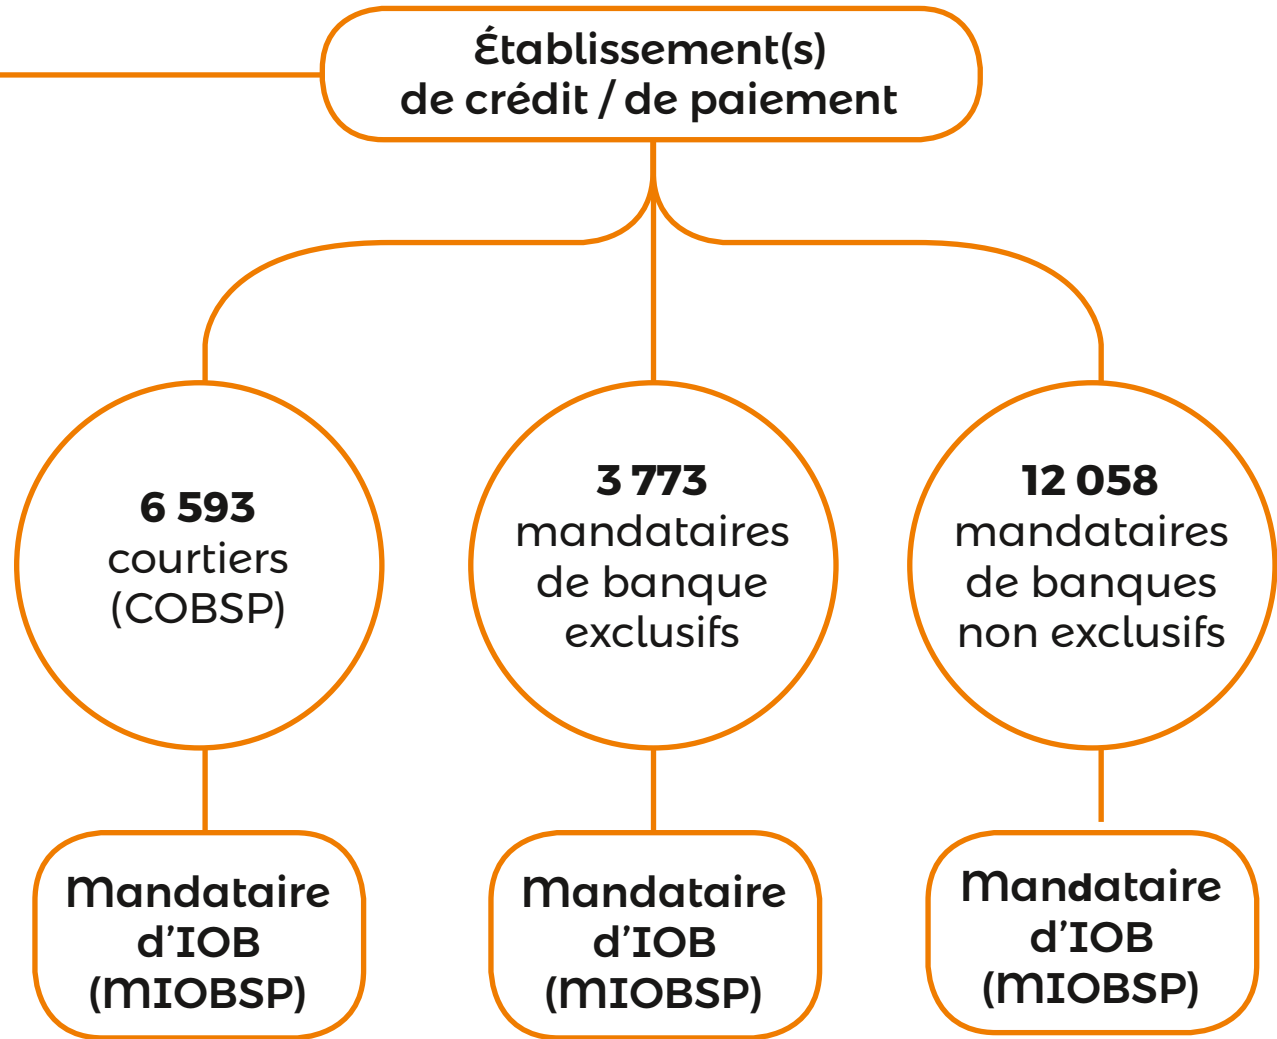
Établissement(s) de crédit / de paiement

6 593 courtiers (COBSP)

3 773 mandataires de banque exclusifs

12 058 mandataires de banques non exclusifs

Mandataire d'IOB (MIOBSP)

Mandataire d'IOB (MIOBSP)

Mandataire d'IOB (MIOBSP)